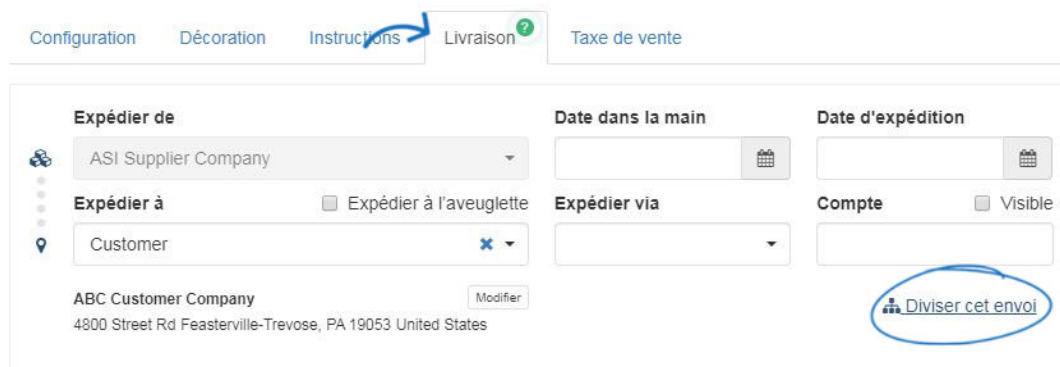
Configuration Décoration Instructions Livraison ? Taxe de vente

Expédier de
ASI Supplier Company

Date dans la main

Date d'expédition

Expédier à
Expédier à l'aveuglette
Customer

Expédier via

Compte
Visible

ABC Customer Company
Modifier
4800 Street Rd Feasterville-Trevose, PA 19053 United States

Diviser cet envoi